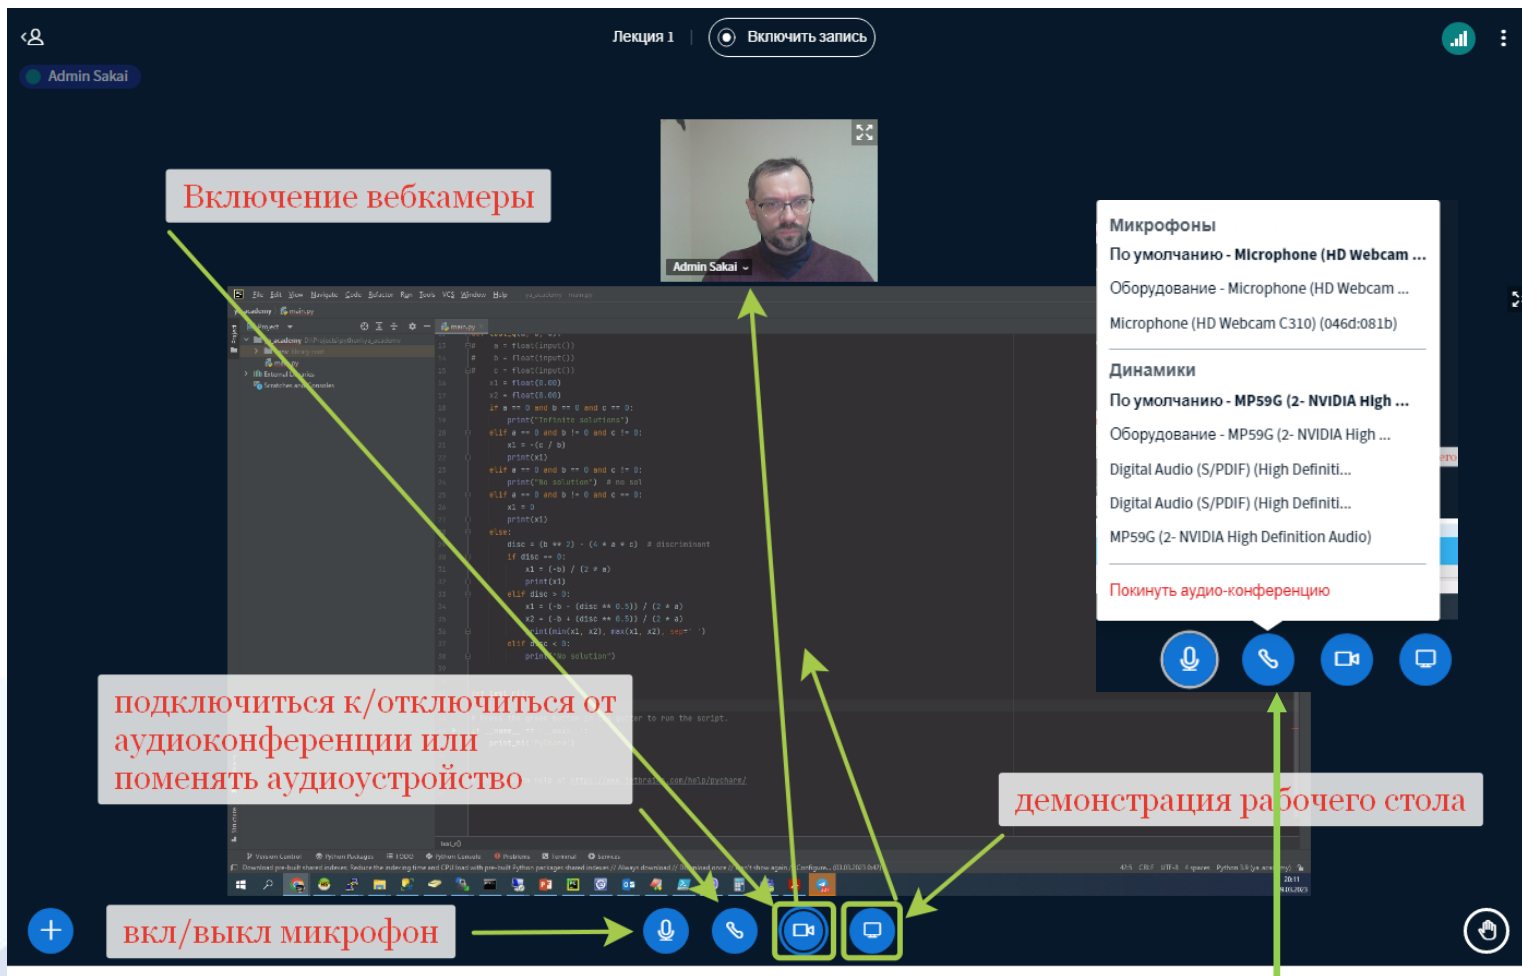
Лекция 1 | Включить запись

Admin Sakai

Включение вебкамеры

Admin Sakai

Микрофоны
По умолчанию - Microphone (HD Webcam ...
Оборудование - Microphone (HD Webcam ...
Microphone (HD Webcam C310) (046d:081b)
Динамики
По умолчанию - MP59G (2- NVIDIA High ...
Оборудование - MP59G (2- NVIDIA High ...
Digital Audio (S/PDIF) (High Definiti...
Digital Audio (S/PDIF) (High Definiti...
MP59G (2- NVIDIA High Definition Audio)
Покинуть аудио-конференцию

подключиться к/отключиться от аудиоконференции или поменять аудиоустройство

демонстрация рабочего стола

вкл/выкл микрофон